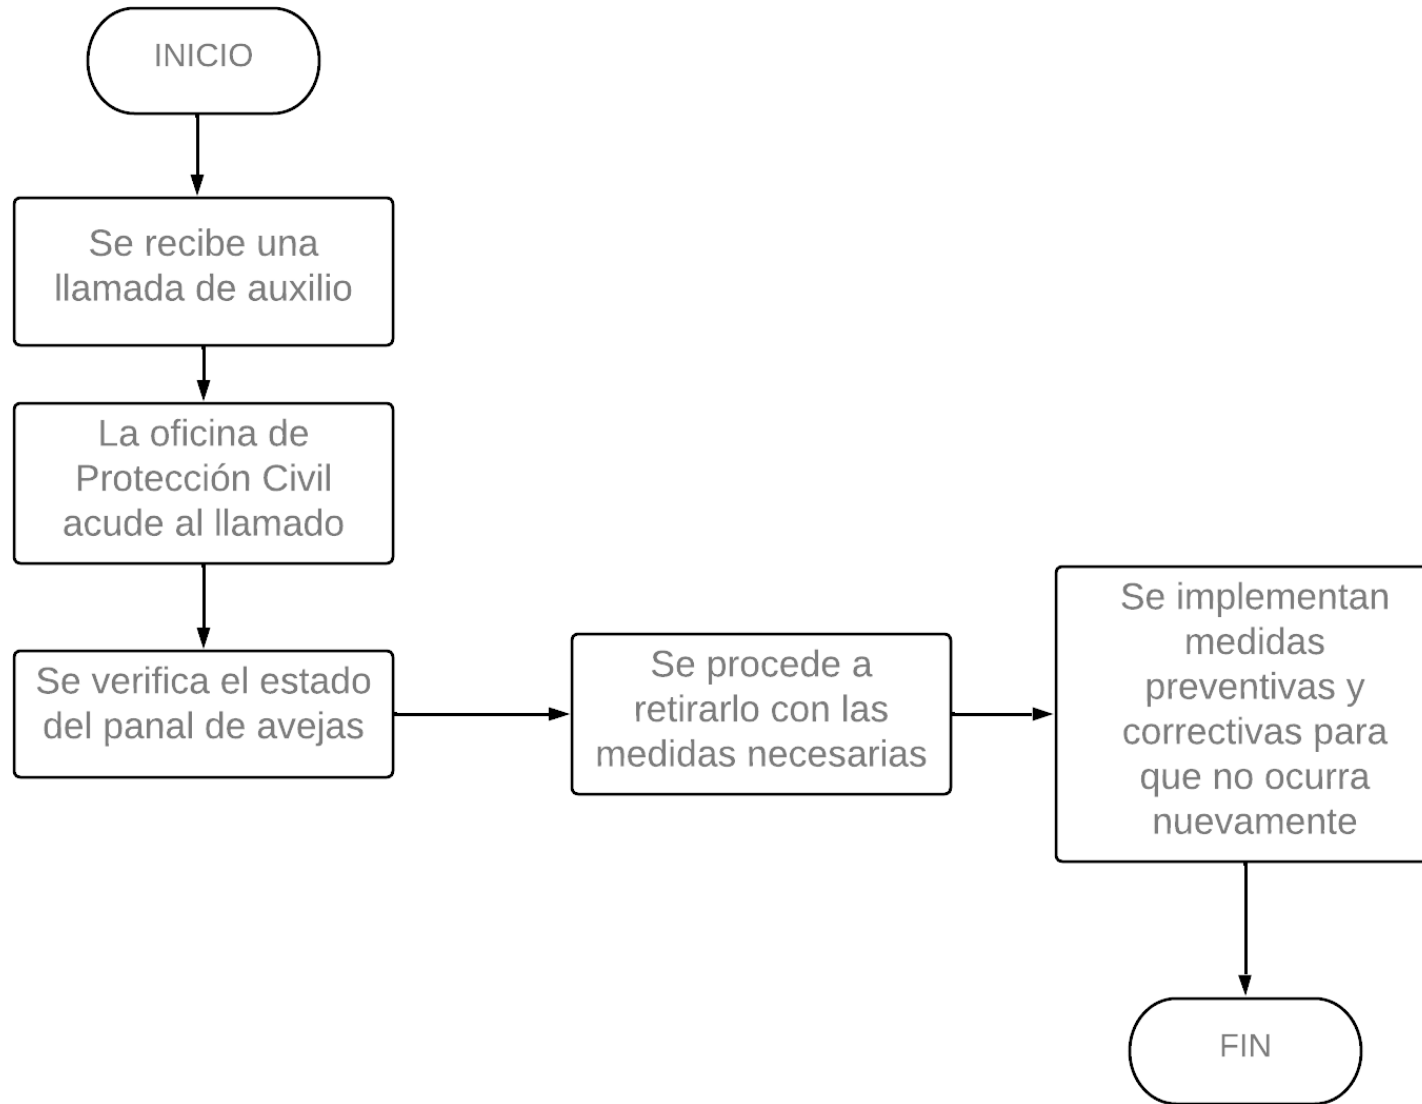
INICIO

Se recibe una llamada de auxilio

La oficina de Protección Civil acude al llamado

Se verifica el estado del panal de avejas

Se procede a retirarlo con las medidas necesarias

Se implementan medidas preventivas y correctivas para que no ocurra nuevamente

FIN